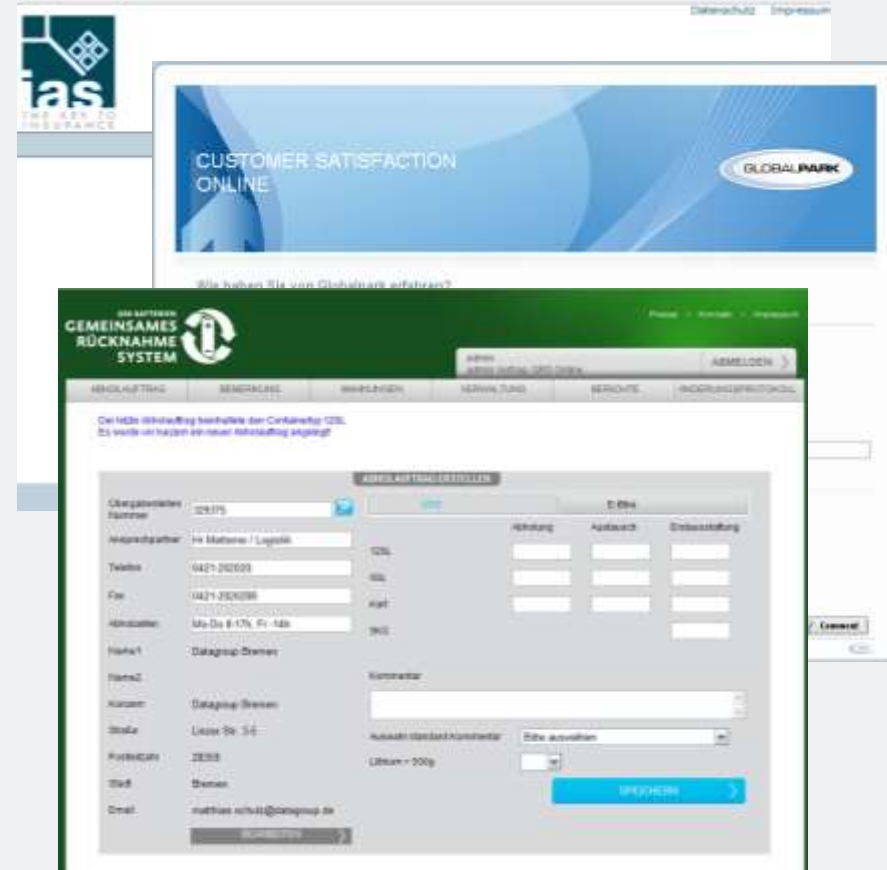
Datenschutz Impressum

ias
THE KEY TO INSURANCE

CUSTOMER SATISFACTION ONLINE

GLOBALPARK

Wie haben Sie von Globalpark erfahren?

GEMEINSAMES RÜCKNAHME SYSTEM

Presse | Kontakt | Impressum

ABMELDEN

ABHOLAUFTRAG | BEMERKUNG | MAHNUNGEN | VERWALTUNG | BERICHTE | ÄNDERUNGSPROTOKOLL

Der letzte Abholauftrag beinhaltete den Containertyp 120L
Es wurde ein neuer Abholauftrag angelegt!

ABHOLAUFTRAG ERSTELLEN

| | |
|---|---|
| Übergabestellen Nummer | 329375 |
| Ansprechpartner | Hr Mathews / Logistik |
| Telefon | 0421-292033 |
| Fax | 0421-2920266 |
| Abholzeiten | Mo-Do 8-17h, Fr -14h |
| Name1 | Datagroup Bremen |
| Name2 | |
| Konzern | Datagroup Bremen |
| Straße | Lloyer Str. 3-5 |
| Postleitzahl | 28359 |
| Stadt | Bremen |
| Email | matthias.schulz@datagroup.de |

BEARBEITEN

GRS | E-Bike

| | Abholung | Austausch | Erstausstattung |
|---|---|---|---|
| 120L | | | |
| 60L | | | |
| Kart | | | |
| 5KG | | | |

Kommentar

Auswahl standard Kommentar | Bitte auswählen

Lithium > 500g

SPEICHERN

Connect